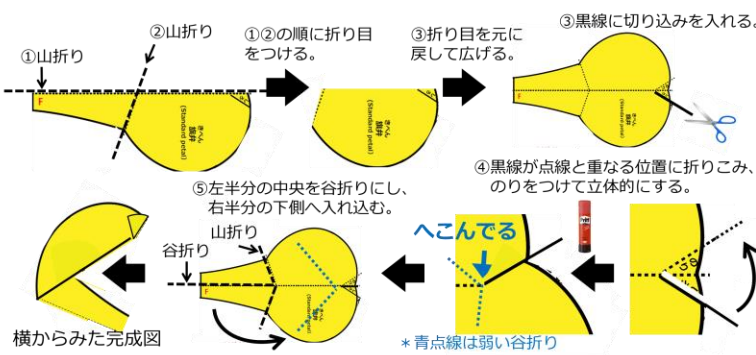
②山折り

①山折り

F

きべん
旗弁
(Standard petal)

①②の順に折り目をつける。

きべん
旗弁
(Standard petal)

③折り目を元に戻して広げる。

F

きべん
旗弁
(Standard petal)

③黒線に切り込みを入れる。

④黒線が点線と重なる位置に折りこみ、のりをつけて立体的にする。

⑤左半分の中央を谷折りにし、右半分の下側へ入れ込む。

山折り

谷折り

F

きべん
旗弁
(Standard petal)

へこんでる

＊青点線は弱い谷折り

横からみた完成図